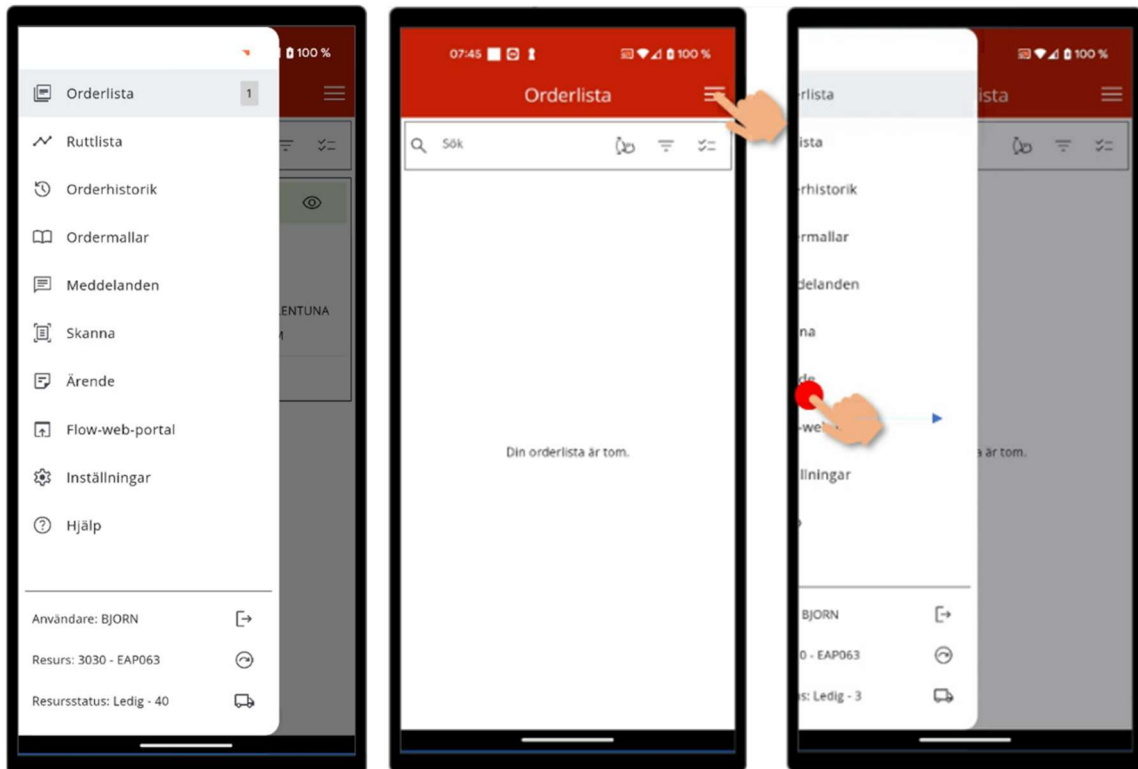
100 %

Orderlista 1

Ruttlista

Orderhistorik

Ordermallar

Meddelanden

Skanna

Ärende

Flow-web-portal

Inställningar

Hjälp

ENTUNA

M

Användare: BJORN

Resurs: 3030 - EAP063

Resursstatus: Ledig - 40

07:45 100 %

Orderlista

Sök

Din orderlista är tom.

100 %

rlista

lista

rhistorik

rmallar

delanden

na

de

-web

llningar

BJORN

0 - EAP063

s: Ledig - 3

ista

ä är tom.